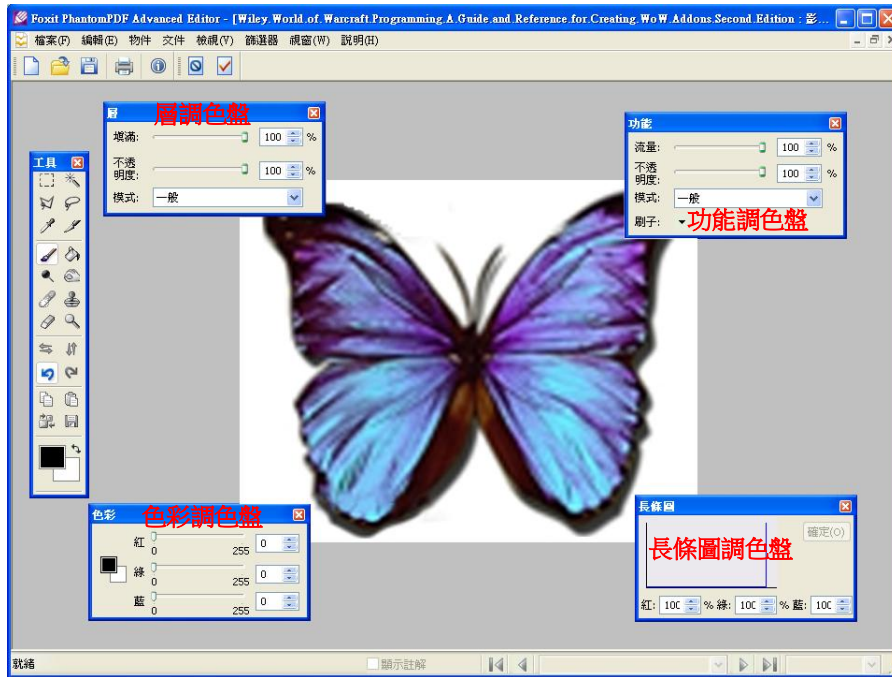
Foxit PhantomPDF Advanced Editor - [Wiley.World.of.Warcraft.Programming.A.Guide.and.Reference.for.Creating.WoW.Addons.Second.Edition : 影...

檔案(F) 編輯(E) 物件 文件 檢視(V) 篩選器 視窗(W) 說明(H)

層 層調色盤
填滿: 100 %
不透明度: 100 %
模式: 一般

工具

功能
流量: 100 %
不透明度: 100 %
模式: 一般
刷子: 功能調色盤

色彩 色彩調色盤
紅 0 255 0
綠 0 255 0
藍 0 255 0

長條圖
確定(O)
長條圖調色盤
紅: 100 % 綠: 100 % 藍: 100

就緒
顯示註解